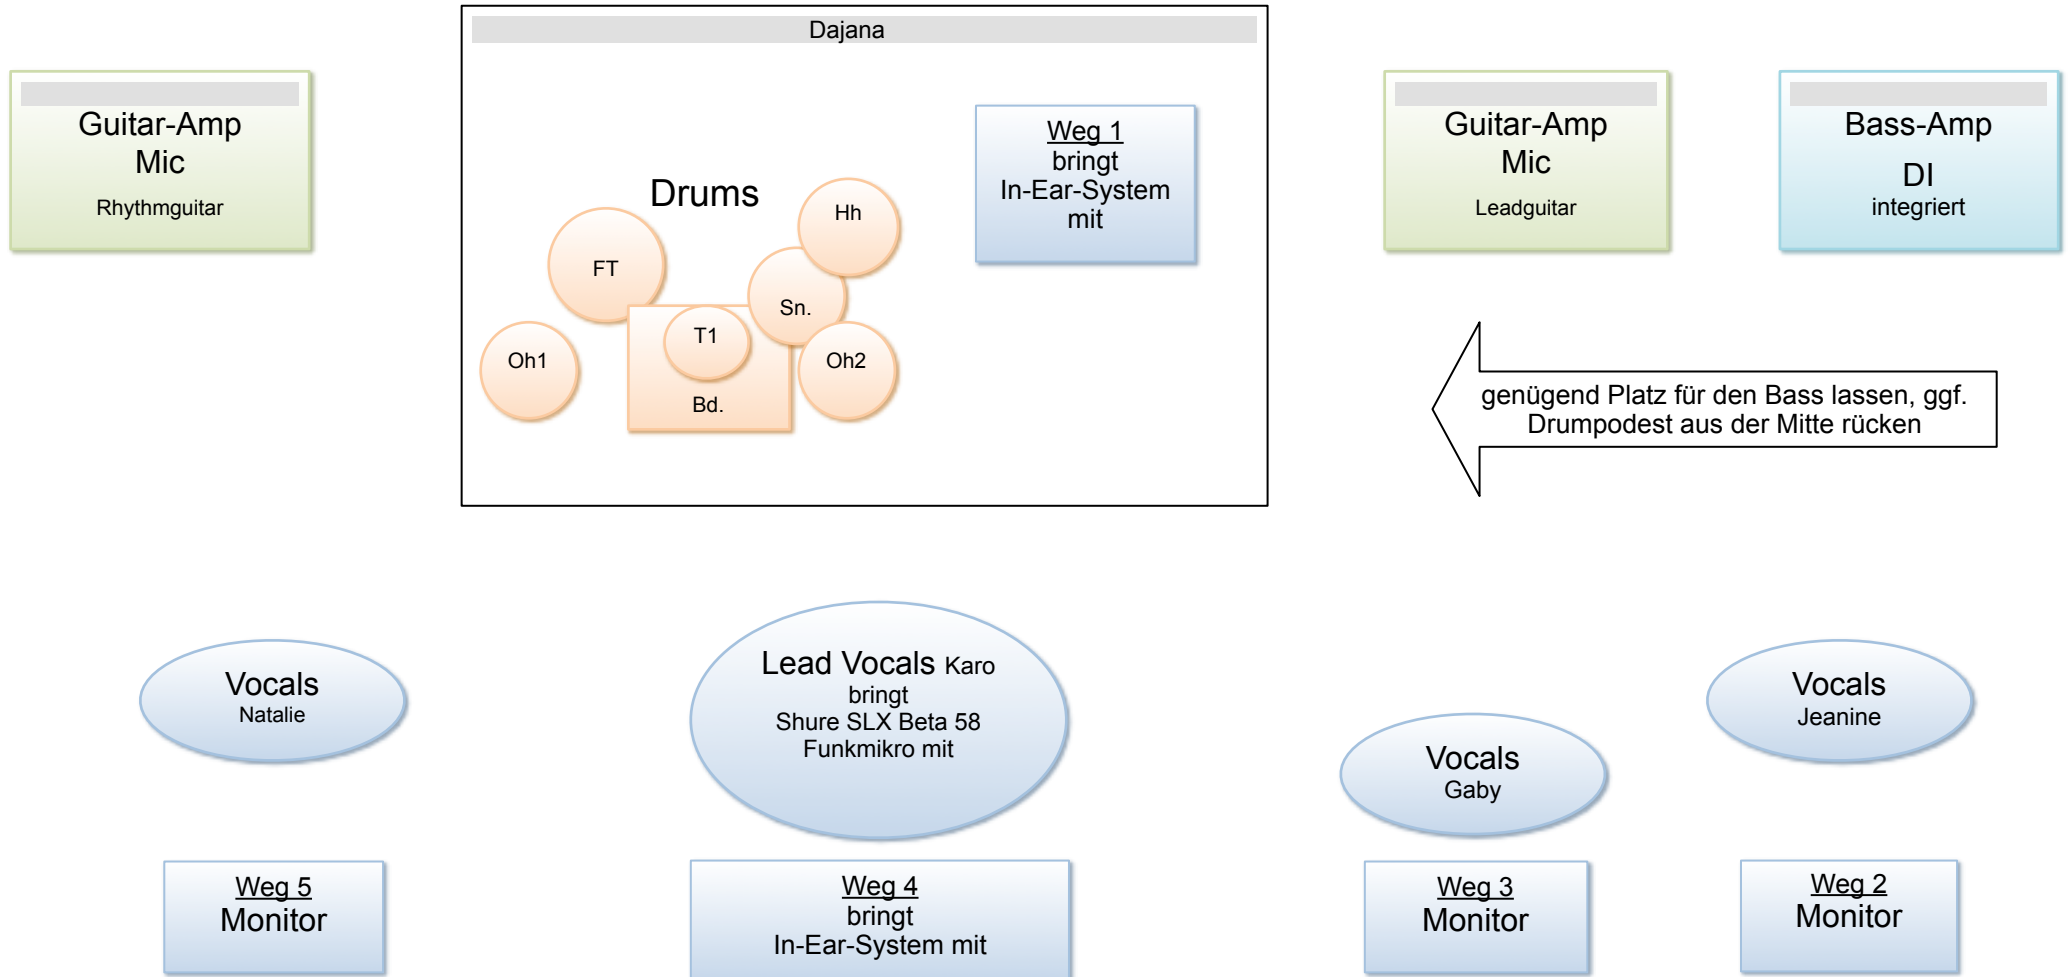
Guitar-Amp
Mic
Rhythmguitar

Dajana

Drums

FT

Hh

Sn.

T1

Oh1

Oh2

Bd.

Weg 1
bringt
In-Ear-System
mit

Guitar-Amp
Mic
Leadguitar

Bass-Amp
DI
integriert

genügend Platz für den Bass lassen, ggf. Drumpodest aus der Mitte rücken

Vocals
Natalie

Lead Vocals Karo
bringt
Shure SLX Beta 58
Funkmikro mit

Vocals
Gaby

Vocals
Jeanine

Weg 5
Monitor

Weg 4
bringt
In-Ear-System mit

Weg 3
Monitor

Weg 2
Monitor